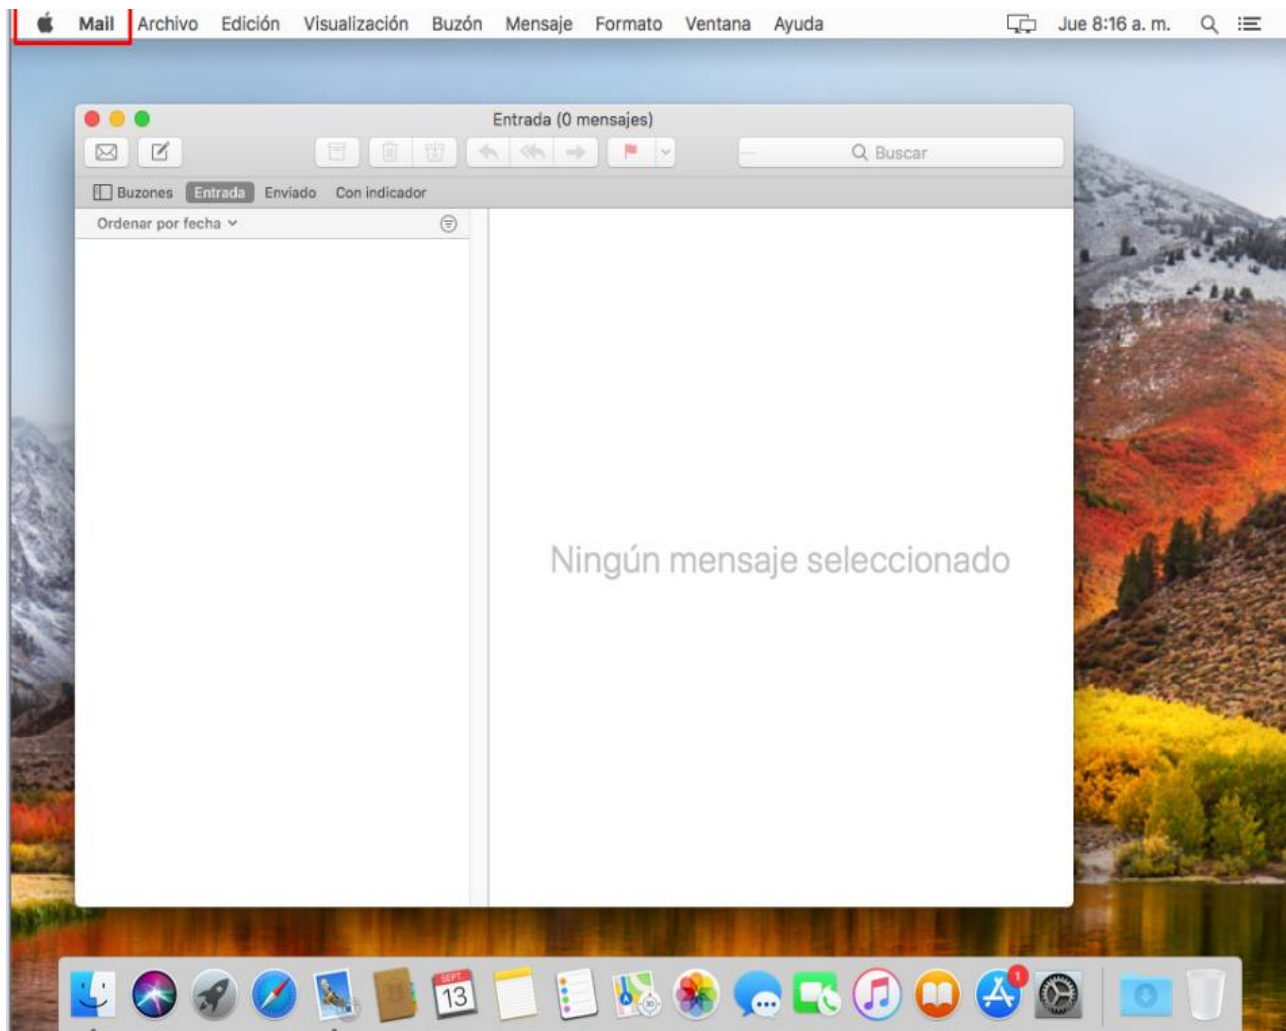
Mail Archivo Edición Visualización Buzón Mensaje Formato Ventana Ayuda Jue 8:16 a. m.

Entrada (0 mensajes)

Buscar

Buzones Entrada Enviado Con indicador

Ordenar por fecha

Ningún mensaje seleccionado

SEPT
13

1